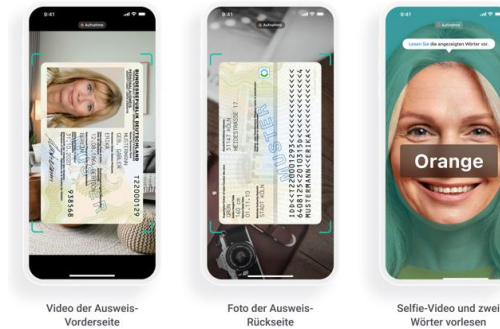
9:41

Aufnahme

BUNDESREPUBLIK DEUTSCHLAND

T22000129

Video der Ausweis-Vorderseite

9:41

Aufnahme

IDD<<T220001293<<<<<<<<<<<<<<<
6408125<2010315D<<<<<<<<<<<<<4
MUSTERMANN<<ERIKA<<<<<<<<<<<<<

Foto der Ausweis-Rückseite

9:41

Aufnahme

Lesen Sie die angezeigten Wörter vor.

Orange

Selfie-Video und zwei Wörter vorlesen